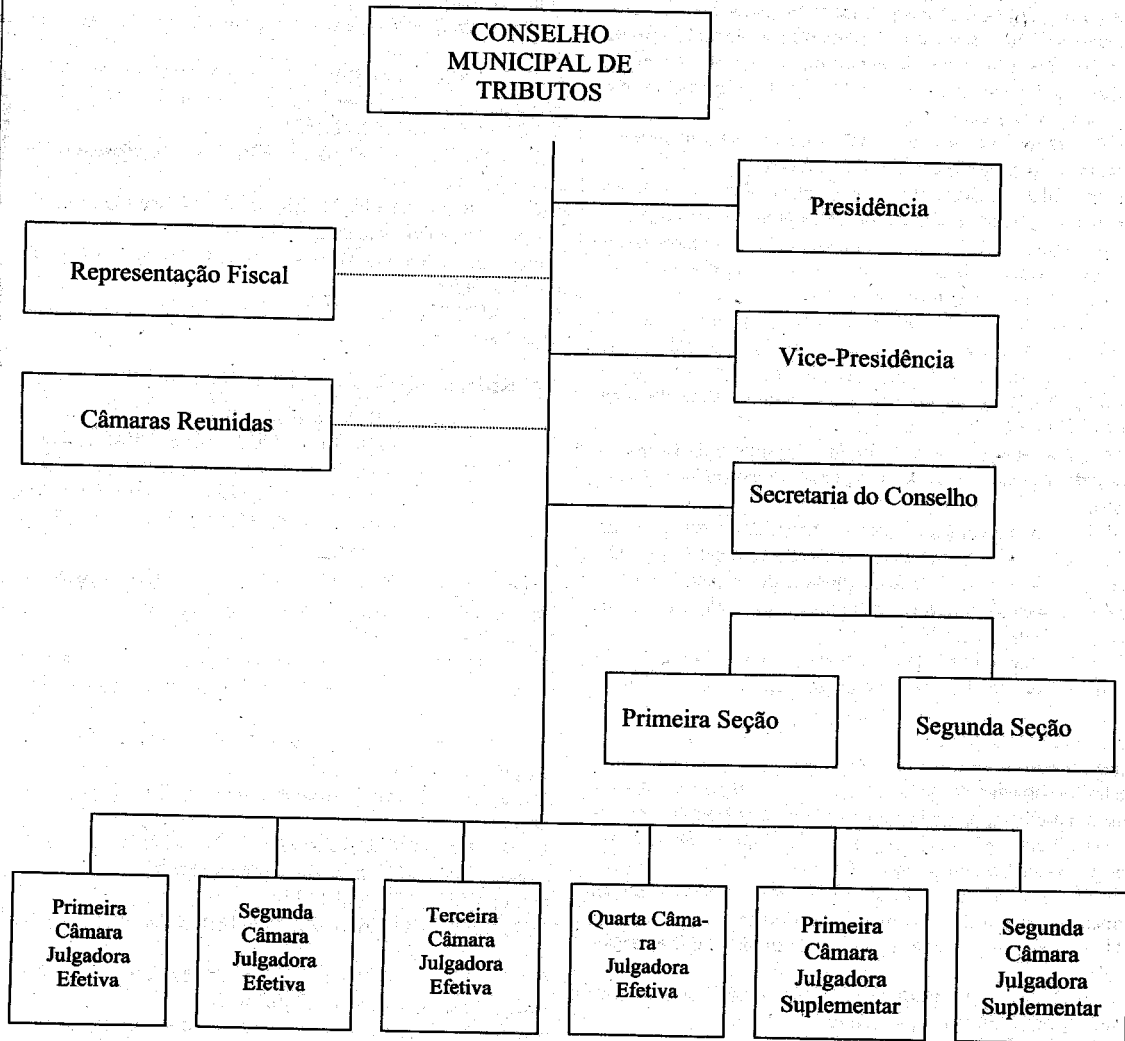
CONSELHO MUNICIPAL DE TRIBUTOS

Presidência

Representação Fiscal

Vice-Presidência

Câmaras Reunidas

Secretaria do Conselho

Primeira Seção

Segunda Seção

Primeira Câmara Julgadora Efetiva

Segunda Câmara Julgadora Efetiva

Terceira Câmara Julgadora Efetiva

Quarta Câmara Julgadora Efetiva

Primeira Câmara Julgadora Suplementar

Segunda Câmara Julgadora Suplementar